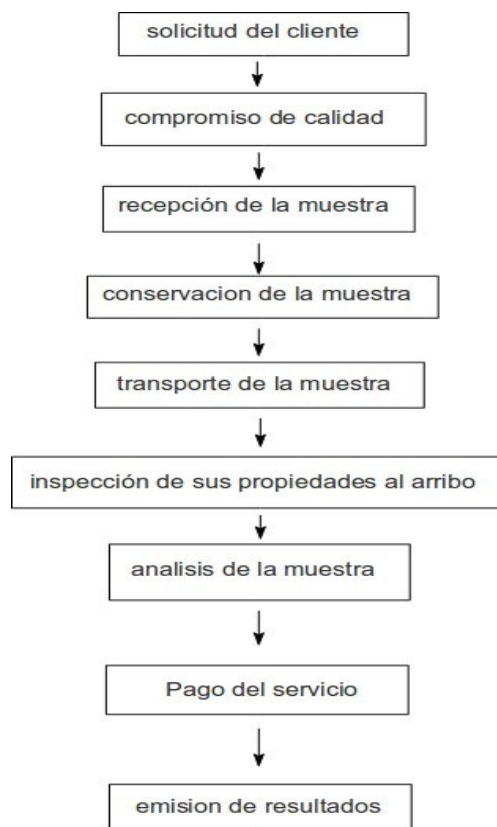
solicitud del cliente

compromiso de calidad

recepción de la muestra

conservacion de la muestra

transporte de la muestra

inspección de sus propiedades al arribo

analisis de la muestra

Pago del servicio

emision de resultados